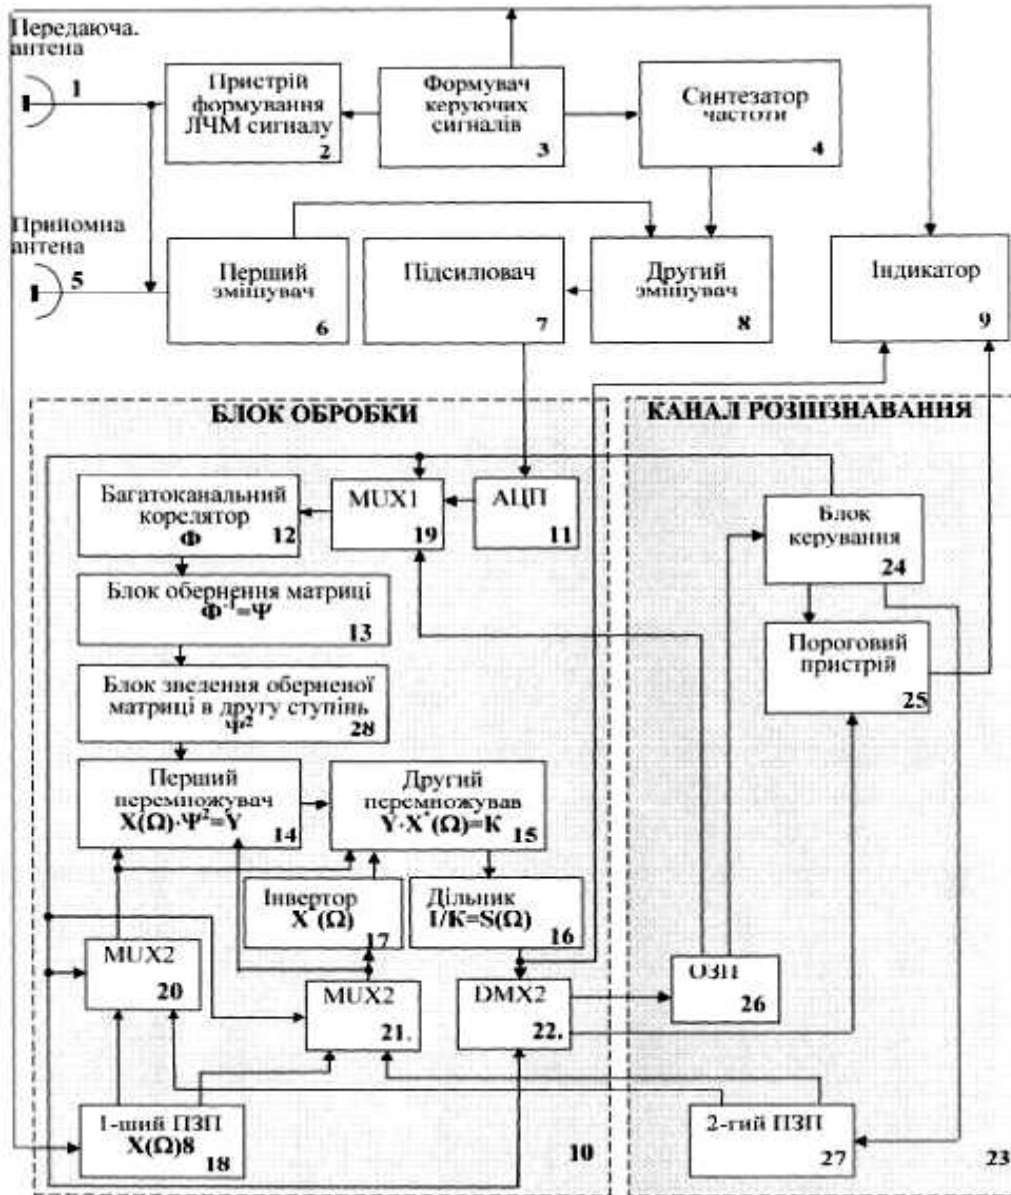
Передаюча. антена

1

Пристрій формування ЛЧМ сигналу 2

Формувач керуючих сигналів 3

Синтезатор частоти 4

Приймна антена

5

Перший змішувач 6

Підсилювач 7

Другий змішувач 8

Індикатор 9

БЛОК ОБРОБКИ

КАНАЛ РОЗПІЗНАВАННЯ

Багатоканальний корелятор Ф 12

MUX1 19

АЦП 11

Блок керування 24

Блок обернення матриці $Ф^{-1}=Ψ$ 13

Пороговий пристрій 25

Блок зведення оберненої матриці в другу ступінь $Ψ^2$ 28

Перший перемножувач $X(Ω)\cdotΨ^2=Y$ 14

Другий перемножував $Y\cdot X^*(Ω)=K$ 15

Інвертор $X^*(Ω)$ 17

Дільник $1/K=S(Ω)$ 16

MUX2 20

MUX2 21.

DMX2 22.

ОЗП 26

1-ший ПЗП $X(Ω)8$ 18

10

2-гий ПЗП 27

23